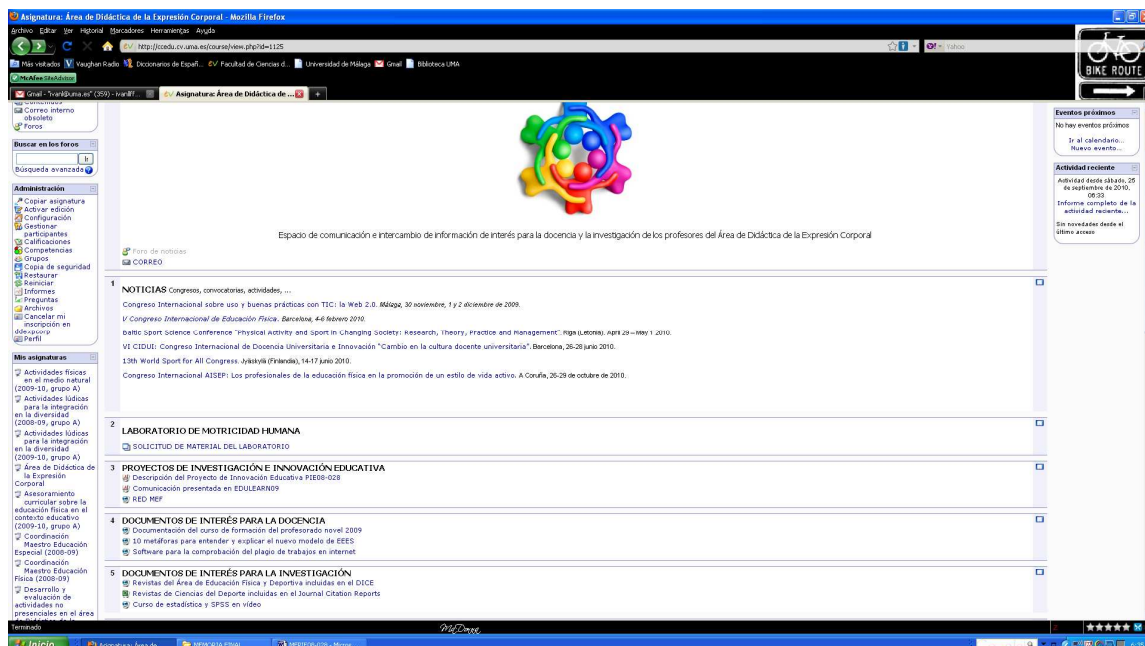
Asignatura: Área de Didáctica de la Expresión Corporal - Mozilla Firefox

Archivo Editar Ver Historial Marcadores Herramientas Ayuda

http://ccedu.cv.uma.es/course/view.php?id=1125

Yahoo

Más visitados Vaughan Radio Diccionarios de Españ... Facultad de Ciencias d... Universidad de Málaga Gmail Biblioteca UMA

McAfee SiteAdvisor

Gmail - "ivanl@uma.es" (359) - ivanl@... Asignatura: Área de Didáctica de ... +

BIKE ROUTE

Correo interno obsoleto
Foros

Buscar en los foros
Búsqueda avanzada

Administración
Copiar asignatura
Activar edición
Configuración
Gestionar participantes
Calificaciones
Competencias
Grupos
Copia de seguridad
Restaurar
Reiniciar
Informes
Preguntas
Archivos
Cancelar mi inscripción en ddexpcorp
Perfil

Mis asignaturas
Actividades físicas en el medio natural (2009-10, grupo A)
Actividades lúdicas para la integración en la diversidad (2008-09, grupo A)
Actividades lúdicas para la integración en la diversidad (2009-10, grupo A)
Área de Didáctica de la Expresión Corporal
Asesoramiento curricular sobre la educación física en el contexto educativo (2009-10, grupo A)
Coordinación Maestro Educación Especial (2008-09)
Coordinación Maestro Educación Física (2008-09)
Desarrollo y evaluación de actividades no presenciales en el área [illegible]

Espacio de comunicación e intercambio de información de interés para la docencia y la investigación de los profesores del Área de Didáctica de la Expresión Corporal

Foro de noticias
CORREO

1
NOTICIAS Congresos, convocatorias, actividades, ...
Congreso Internacional sobre uso y buenas prácticas con TIC: la Web 2.0. Málaga, 30 noviembre, 1 y 2 diciembre de 2009.
V Congreso Internacional de Educación Física. Barcelona, 4-6 febrero 2010.
Baltic Sport Science Conference "Physical Activity and Sport in Changing Society: Research, Theory, Practice and Management". Riga (Letonia). April 29 – May 1 2010.
VI CIDUI: Congreso Internacional de Docencia Universitaria e Innovación "Cambio en la cultura docente universitaria". Barcelona, 28-28 junio 2010.
13th World Sport for All Congress. Jyäskylä (Finlandia), 14-17 junio 2010.
Congreso Internacional AISEP: Los profesionales de la educación física en la promoción de un estilo de vida activo. A Coruña, 26-29 de octubre de 2010.

2
LABORATORIO DE MOTRICIDAD HUMANA
SOLICITUD DE MATERIAL DEL LABORATORIO

3 PROYECTOS DE INVESTIGACIÓN E INNOVACIÓN EDUCATIVA
Descripción del Proyecto de Innovación Educativa PIE08-028
Comunicación presentada en EDULEARN09
RED MEF

4 DOCUMENTOS DE INTERÉS PARA LA DOCENCIA
Documentación del curso de formación del profesorado novel 2009
10 metáforas para entender y explicar el nuevo modelo de EEES
Software para la comprobación del plagio de trabajos en internet

5 DOCUMENTOS DE INTERÉS PARA LA INVESTIGACIÓN
Revistas del Área de Educación Física y Deportiva incluidas en el DICE
Revistas de Ciencias del Deporte incluidas en el Journal Citation Reports
Curso de estadística y SPSS en vídeo

Eventos próximos
No hay eventos próximos
Ir al calendario...
Nuevo evento...

Actividad reciente
Actividad desde sábado, 25 de septiembre de 2010, 08:33
Informe completo de la actividad reciente...
Sin novedades desde el último acceso

Terminado

Inicio Asignatura: Área de ... MEMORIA FINAL PIE08-028 - Micros...